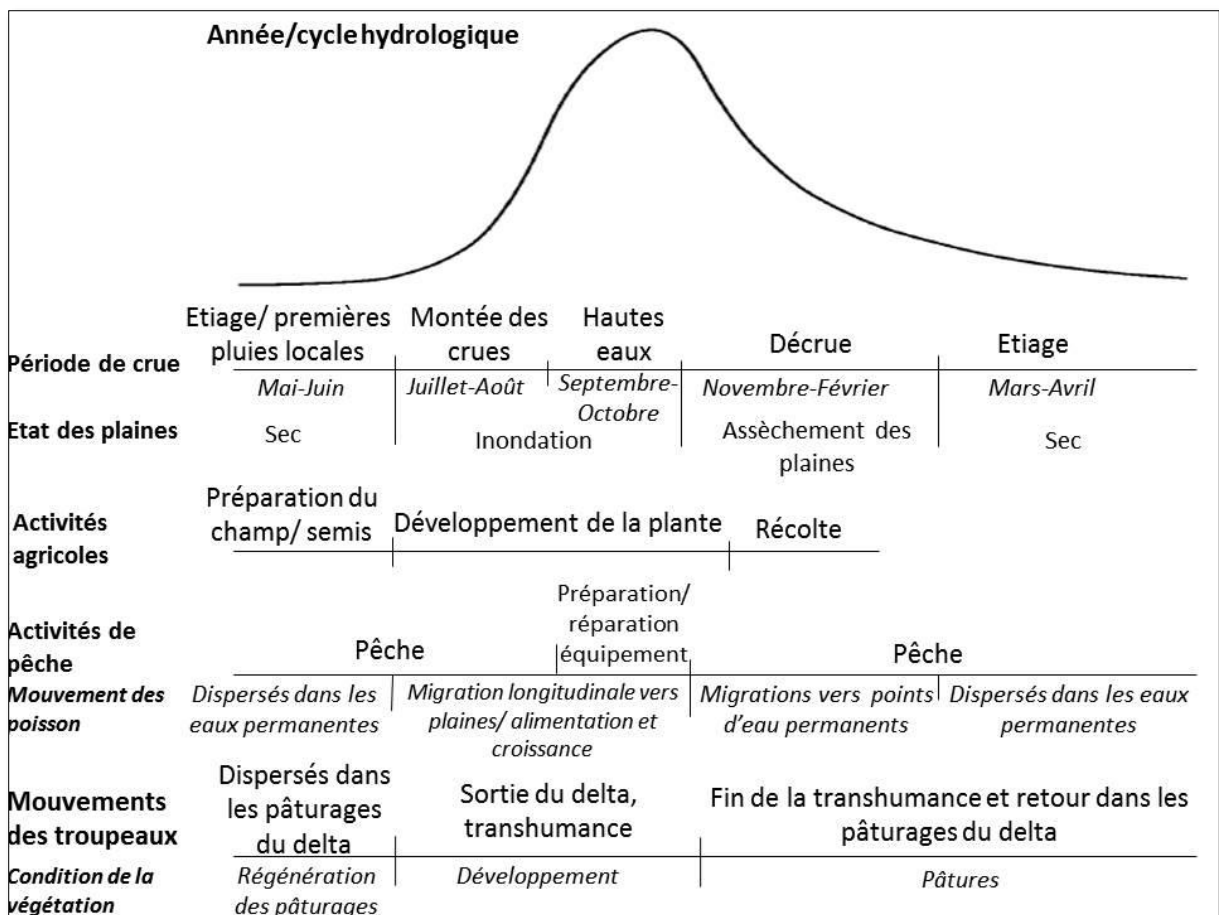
Année/cycle hydrologique

Période de crue
Etiage/ premières pluies locales
Montée des crues
Hautes eaux
Décrue
Etiage
Mai-Juin
Juillet-Août
Septembre-Octobre
Novembre-Février
Mars-Avril

Etat des plaines
Sec
Inondation
Assèchement des plaines
Sec

Activités agricoles
Préparation du champ/ semis
Développement de la plante
Récolte

Activités de pêche
Pêche
Préparation/ réparation équipement
Pêche

Mouvement des poisson
Dispersés dans les eaux permanentes
Migration longitudinale vers plaines/ alimentation et croissance
Migrations vers points d'eau permanents
Dispersés dans les eaux permanentes

Mouvements des troupeaux
Dispersés dans les pâturages du delta
Sortie du delta, transhumance
Fin de la transhumance et retour dans les pâturages du delta

Condition de la végétation
Régénération des pâturages
Développement
Pâtures